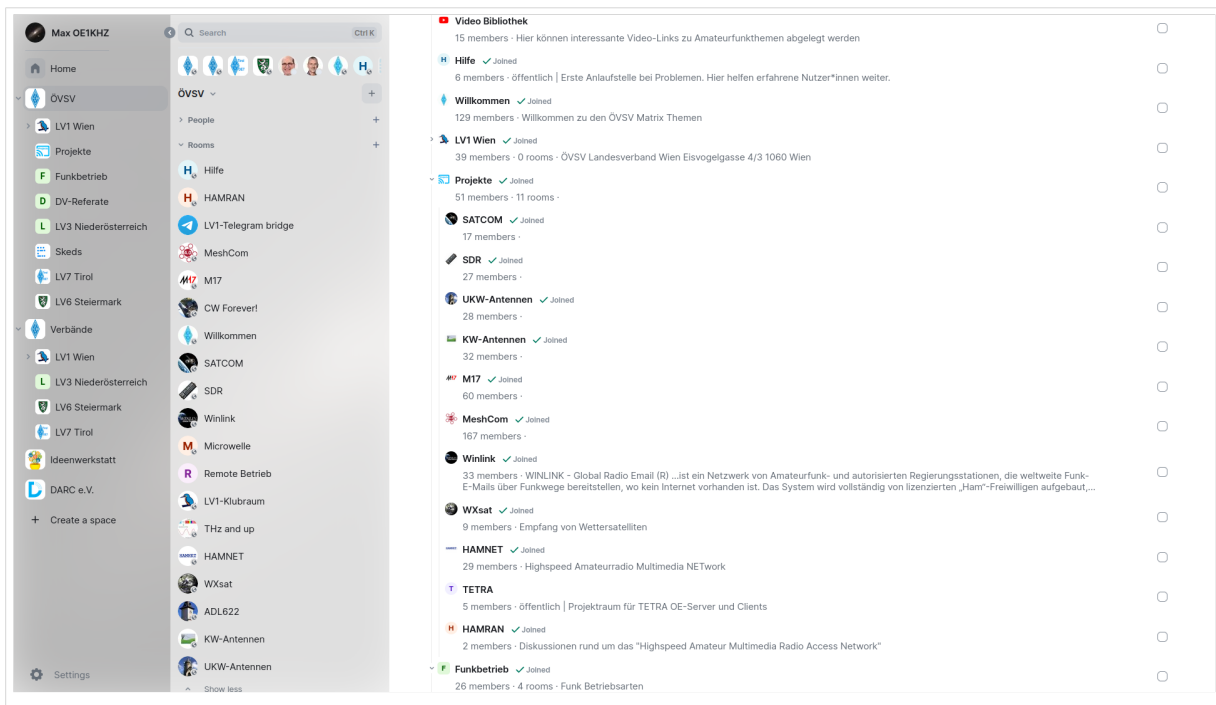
Max OE1KHZ

Home
ÖVSV
LV1 Wien
Projekte
F Funkbetrieb
D DV-Referate
L LV3 Niederösterreich
Skeds
LV7 Tirol
LV6 Steiermark
Verbände
LV1 Wien
L LV3 Niederösterreich
LV6 Steiermark
LV7 Tirol
Ideenwerkstatt
DARC e.V.
+ Create a space

Settings

Search Ctrl K

H

ÖVSV
People
Rooms
H Hilfe
H HAMRAN
LV1-Telegram bridge
MeshCom
M17
CW Forever!
Willkommen
SATCOM
SDR
Winlink
M Microwelle
R Remote Betrieb
LV1-Klubraum
THz and up
HAMNET
WXsat
ADL622
KW-Antennen
UKW-Antennen
Show less

Video Bibliothek
15 members · Hier können interessante Video-Links zu Amateurfunkthemen abgelegt werden

H Hilfe ✓ Joined
6 members · öffentlich | Erste Anlaufstelle bei Problemen. Hier helfen erfahrene Nutzer*innen weiter.

Willkommen ✓ Joined
129 members · Willkommen zu den ÖVSV Matrix Themen

LV1 Wien ✓ Joined
39 members · 0 rooms · ÖVSV Landesverband Wien Eisvogelgasse 4/3 1060 Wien

Projekte ✓ Joined
51 members · 11 rooms ·

SATCOM ✓ Joined
17 members ·

SDR ✓ Joined
27 members ·

UKW-Antennen ✓ Joined
28 members ·

KW-Antennen ✓ Joined
32 members ·

M17 ✓ Joined
60 members ·

MeshCom ✓ Joined
167 members ·

Winlink ✓ Joined
33 members · WINLINK - Global Radio Email (R) ...ist ein Netzwerk von Amateurfunk- und autorisierten Regierungsstationen, die weltweite Funk-E-Mails über Funkwege bereitstellen, wo kein Internet vorhanden ist. Das System wird vollständig von lizenzierten „Ham"-Freiwilligen aufgebaut,...

WXsat ✓ Joined
9 members · Empfang von Wettersatelliten

HAMNET ✓ Joined
29 members · Highspeed Amateurradio Multimedia NETwork

T TETRA
5 members · öffentlich | Projektraum für TETRA OE-Server und Clients

H HAMRAN ✓ Joined
2 members · Diskussionen rund um das "Highspeed Amateur Multimedia Radio Access Network"

F Funkbetrieb ✓ Joined
26 members · 4 rooms · Funk Betriebsarten